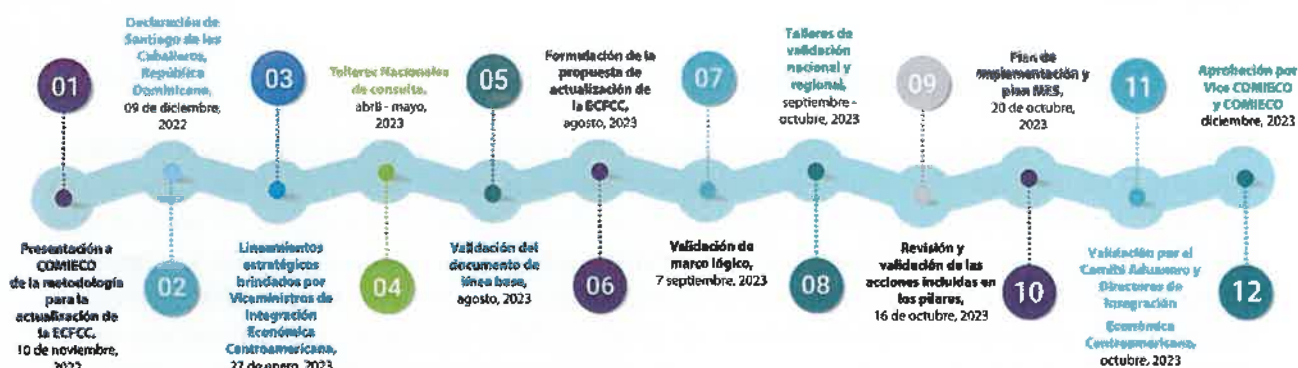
01

Presentación a COMIECO de la metodología para la actualización de la ECFCC, 10 de noviembre, 2022

Declaración de Santiago de los Caballeros, República Dominicana, 09 de diciembre, 2022

02

Lineamientos estratégicos brindados por Viceministros de Integración Económica Centroamericana, 27 de enero, 2023

03

Talleres Nacionales de consulta, abril - mayo, 2023

04

05

Validación del documento de línea base, agosto, 2023

Formulación de la propuesta de actualización de la ECFCC, agosto, 2023

06

07

Validación de marco lógico, 7 septiembre, 2023

Talleres de validación nacional y regional, septiembre - octubre, 2023

08

09

Revisión y validación de las acciones incluidas en los pilares, 16 de octubre, 2023

Plan de implementación y plan MES, 20 de octubre, 2023

10

11

Validación por el Comité Aduanero y Directores de Integración Económica Centroamericana, octubre, 2023

Aprobación por Vice COMIECO y COMIECO diciembre, 2023

12